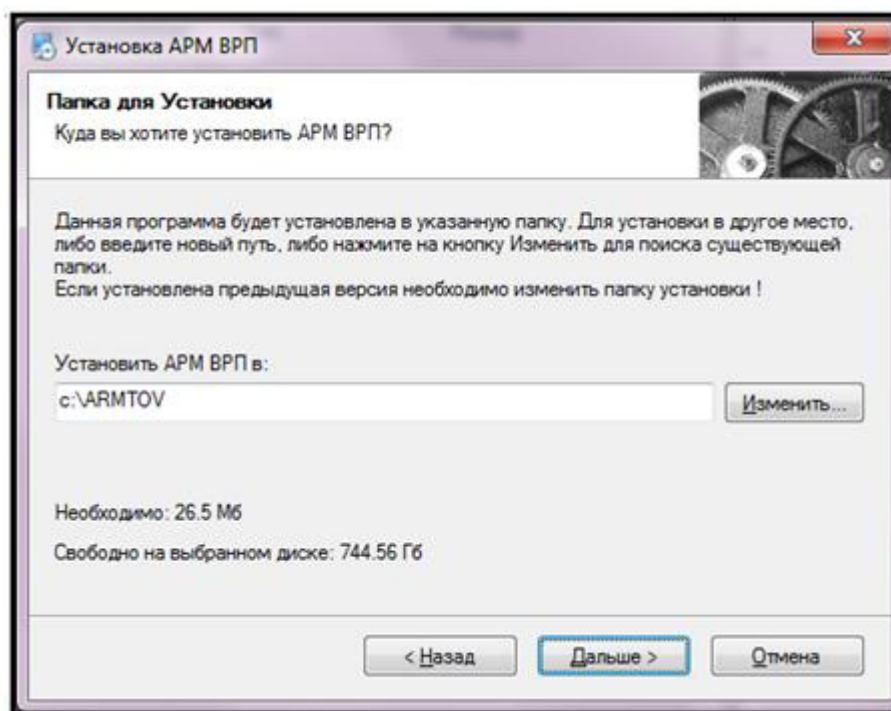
Установка АРМ ВРП

Папка для Установки
Куда вы хотите установить АРМ ВРП?

Данная программа будет установлена в указанную папку. Для установки в другое место, либо введите новый путь, либо нажмите на кнопку Изменить для поиска существующей папки.
Если установлена предыдущая версия необходимо изменить папку установки !

Установить АРМ ВРП в:
c:\ARMTOV
Изменить...

Необходимо: 26.5 Мб

Свободно на выбранном диске: 744.56 Гб

< Назад
Дальше >
Отмена